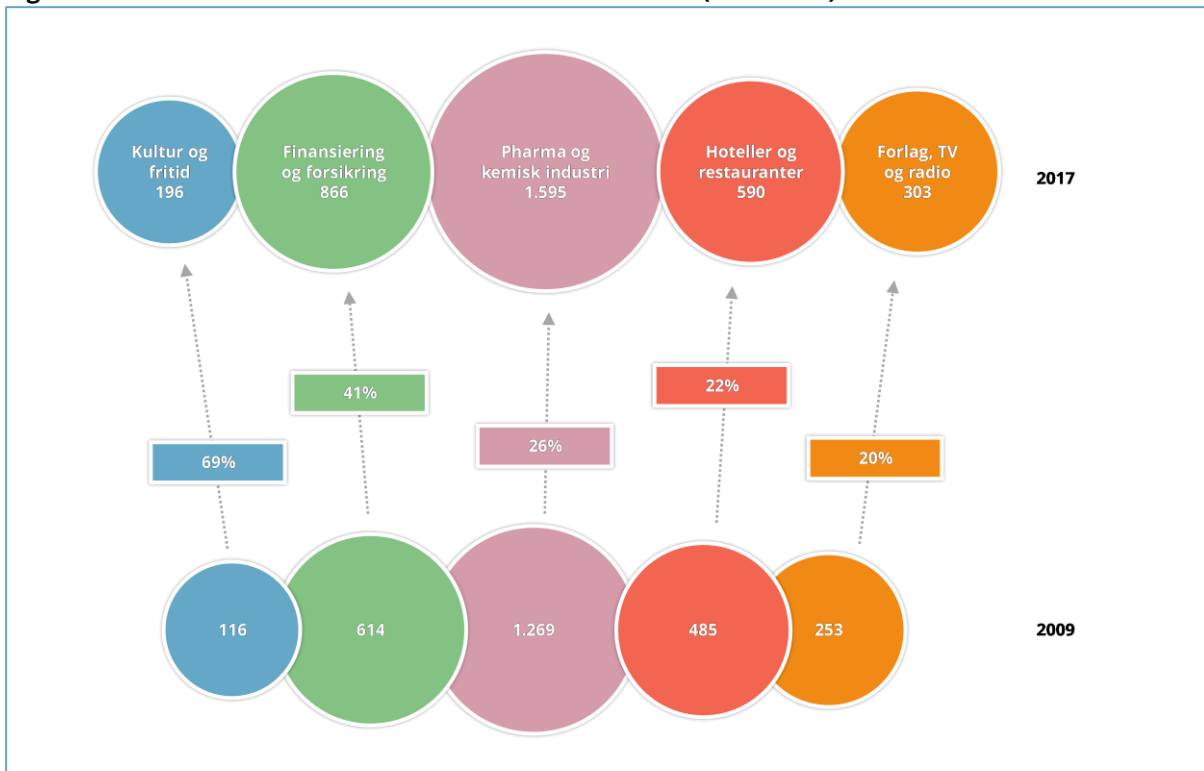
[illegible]

Kultur og fritid 196

Finansiering og forsikring 866

Pharma og kemisk industri 1.595

Hoteller og restauranter 590

Forlag, TV og radio 303

2017

41%

22%

69%

26%

20%

116

614

1.269

485

253

2009